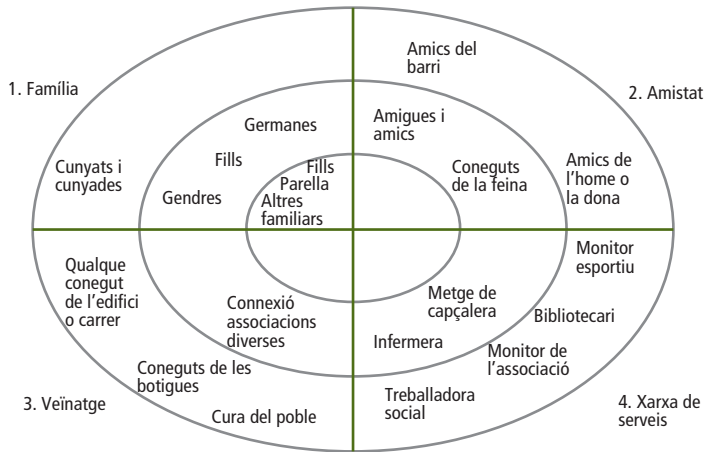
1. Família

Amics del barri

2. Amistat

Germanes

Amigues i amics

Fills

Cunyats i cunyades

Coneguts de la feina

Fills
Parella
Altres familiars

Amics de l'home o la dona

Gendres

Monitor esportiu

Qualque conegut de l'edifici o carrer

Metge de capçalera

Connexió associacions diverses

Bibliotecari

Infermera

Monitor de l'associació

Coneguts de les botigues

3. Veïnatge

Treballadora social

4. Xarxa de serveis

Cura del poble